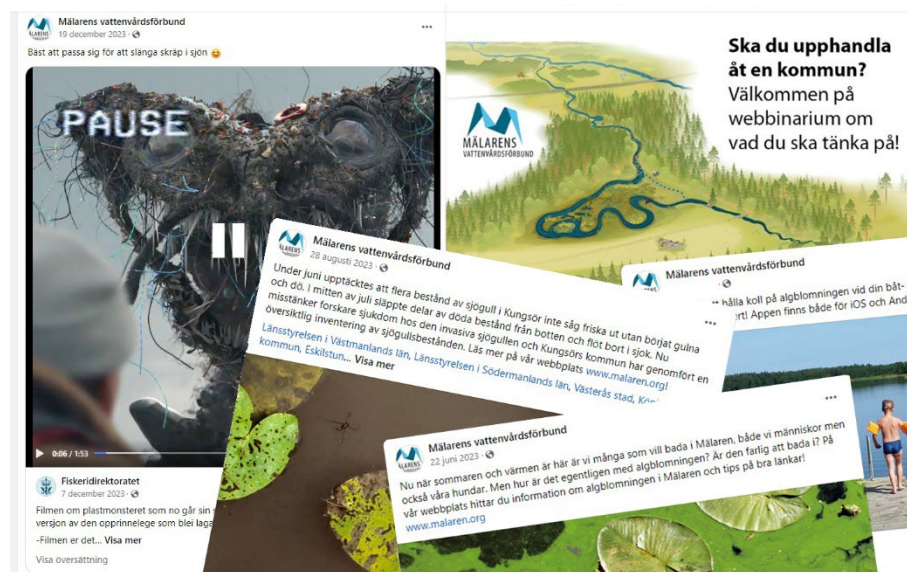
Mälarens vattenvårdsförbund
19 december 2023 ·

Bäst att passa sig för att slänga skräp i sjön 😅

PAUSE

0:06 / 1:53

Fiskeridirektoratet
7 december 2023 ·

Filmen om plastmonsteret som no går sin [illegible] versjon av den opprinnelege som blei laga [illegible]

-Filmen er det... Visa mer

Visa översättning

MÄLARENS VATTENVÅRDSFÖRBUND

Ska du upphandla åt en kommun? Välkommen på webbinarium om vad du ska tänka på!

Mälarens vattenvårdsförbund
28 augusti 2023 ·

Under juni upptäcktes att flera bestånd av sjögull i Kungsör inte såg friska ut utan börjat gulna och dö. I mitten av juli släppte delar av döda bestånd från botten och flöt bort i sjök. Nu misstänker forskare sjukdom hos den invasiva sjögullen och Kungsörs kommun har genomfört en översiktlig inventering av sjögullsbestånden. Läs mer på vår webbplats www.malaren.org!

Länsstyrelsen i Västmanlands län, Länsstyrelsen i Södermanlands län, Västerås stad, Ko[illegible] kommun, Eskilstun... Visa mer

Mälarens vattenvårdsförbund
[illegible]
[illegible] hålla koll på algblomningen vid din bå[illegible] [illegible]rt! Appen finns både för iOS och And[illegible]

Mälarens vattenvårdsförbund
22 juni 2023 ·

Nu när sommaren och värmen är här är vi många som vill bada i Mälaren, både vi människor men också våra hundar. Men hur är det egentligen med algblomningen? Är den farlig att bada i? På vår webbplats hittar du information om algblomningen i Mälaren och tips på bra länkar!
www.malaren.org